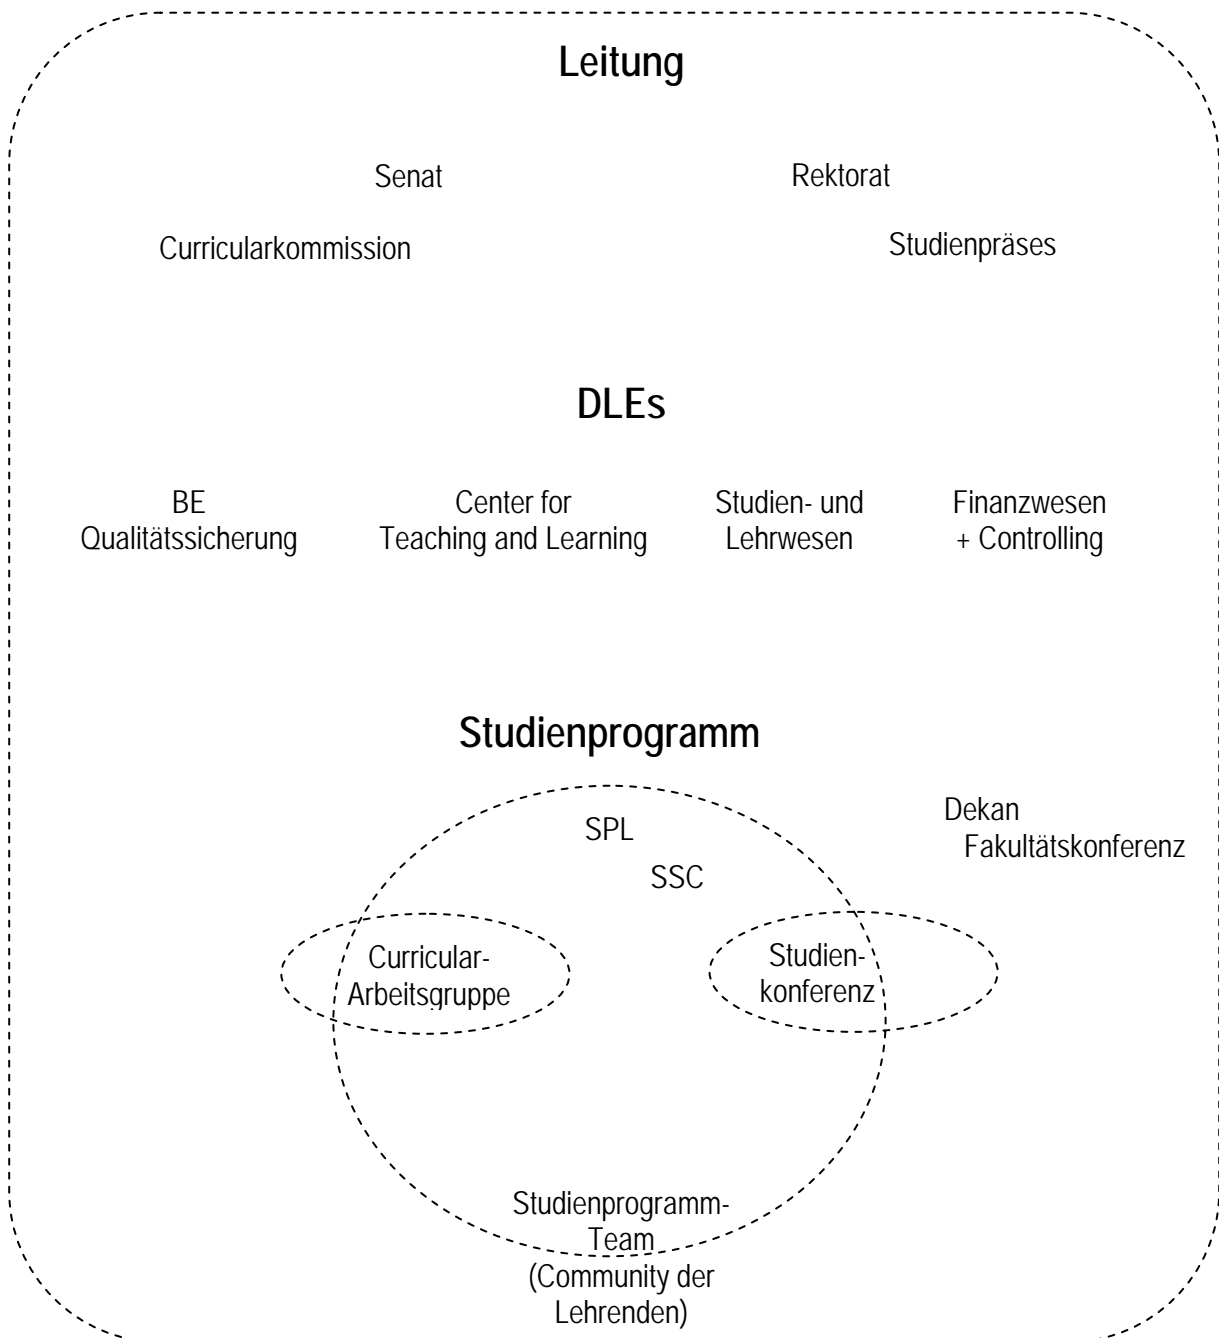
Leitung

Senat

Rektorat

Curricularkommission

Studienpräses

DLEs

BE
Qualitätssicherung

Center for
Teaching and Learning

Studien- und
Lehrwesen

Finanzwesen
+ Controlling

Studienprogramm

SPL

SSC

Dekan
Fakultätskonferenz

Curricular-
Arbeitsgruppe

Studien-
konferenz

Studienprogramm-
Team
(Community der
Lehrenden)